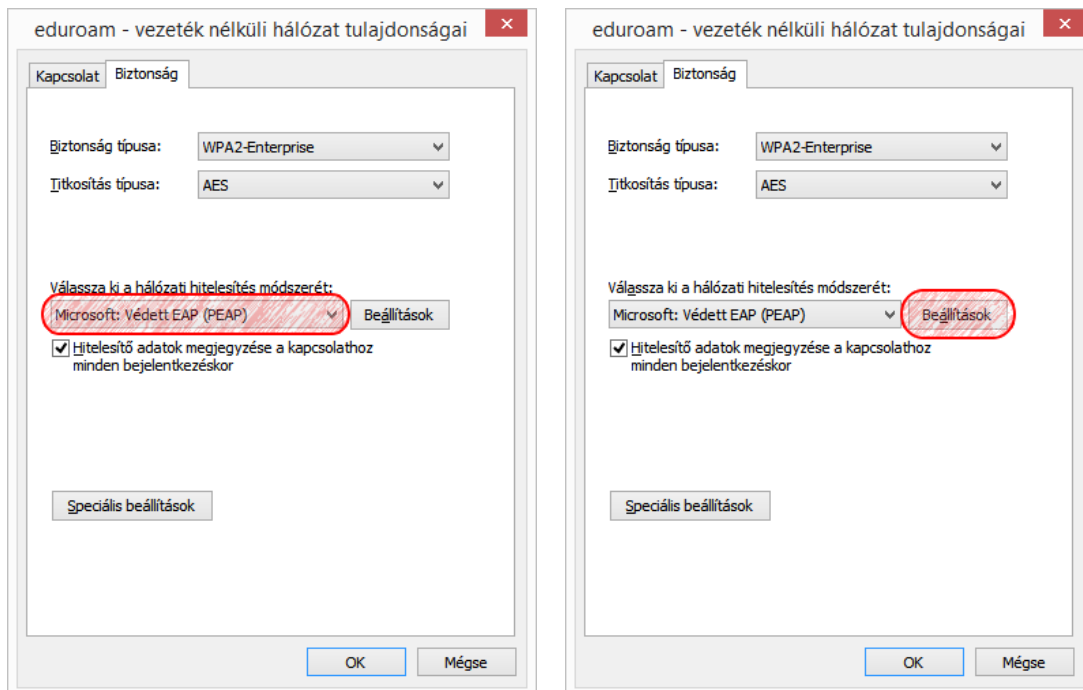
eduroam - vezeték nélküli hálózat tulajdonságai

Kapcsolat Biztonság

Biztonság típusa: WPA2-Enterprise

Titkosítás típusa: AES

Válassza ki a hálózati hitelesítés módszerét:

Microsoft: Védett EAP (PEAP) Beállítások

Hitelesítő adatok megjegyzése a kapcsolathoz minden bejelentkezéskor

Speciális beállítások

OK Mégse

eduroam - vezeték nélküli hálózat tulajdonságai

Kapcsolat Biztonság

Biztonság típusa: WPA2-Enterprise

Titkosítás típusa: AES

Válassza ki a hálózati hitelesítés módszerét:

Microsoft: Védett EAP (PEAP) Beállítások

Hitelesítő adatok megjegyzése a kapcsolathoz minden bejelentkezéskor

Speciális beállítások

OK Mégse